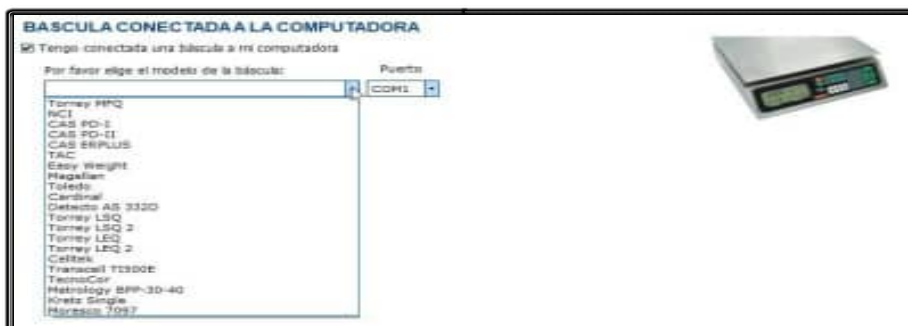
BASCULA CONECTADA A LA COMPUTADORA

☑ Tengo conectada una báscula a mi computadora

Por favor elige el modelo de la báscula:

Puerto

COM1

Torrey MFQ
NCI
CAS PD-I
CAS PD-II
CAS ERPLUS
TAC
Easy Weight
Magellan
Toledo
Cardinal
Detecto AS 332D
Torrey LSQ
Torrey LSQ 2
Torrey LEQ
Torrey LEQ 2
Celtex
Transcell TI500E
TecnoCor
Metrology BPP-30-40
Kretz Single
Moresco 7097